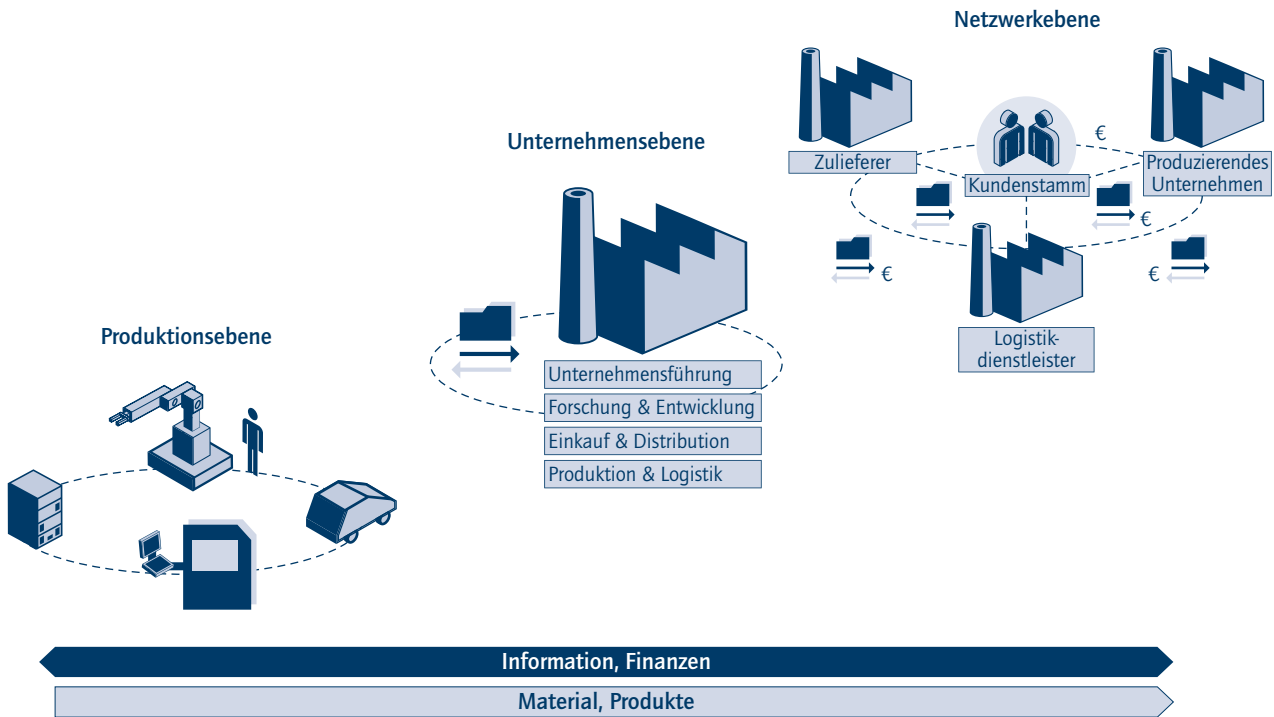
Netzwerkebene

Zulieferer

Kundenstamm

Produzierendes Unternehmen

€

€

€

€

Logistikdienstleister

Unternehmensebene

Unternehmensführung

Forschung & Entwicklung

Einkauf & Distribution

Produktion & Logistik

Produktionsebene

Information, Finanzen

Material, Produkte